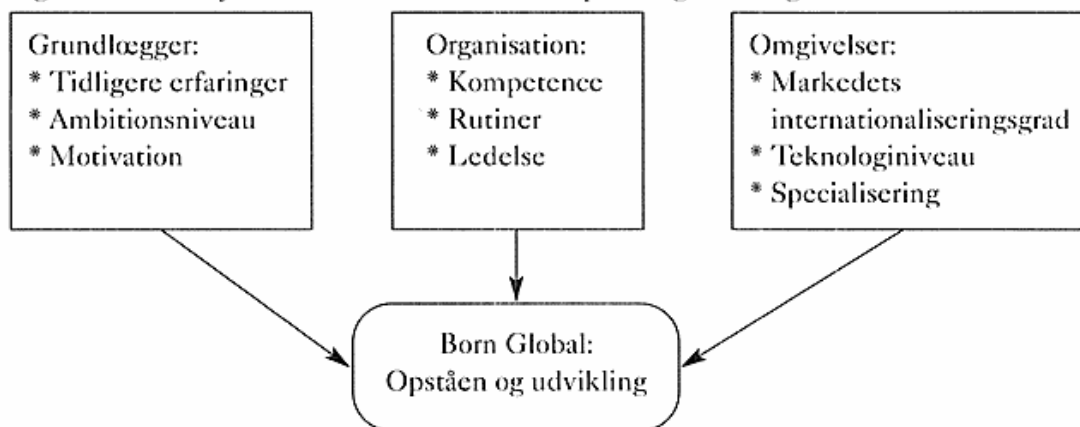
Grundlægger:
* Tidligere erfaringer
* Ambitionsniveau
* Motivation

Organisation:
* Kompetence
* Rutiner
* Ledelse

Omgivelser:
* Markedets internationaliseringsgrad
* Teknologiniveau
* Specialisering

Born Global:
Opståen og udvikling